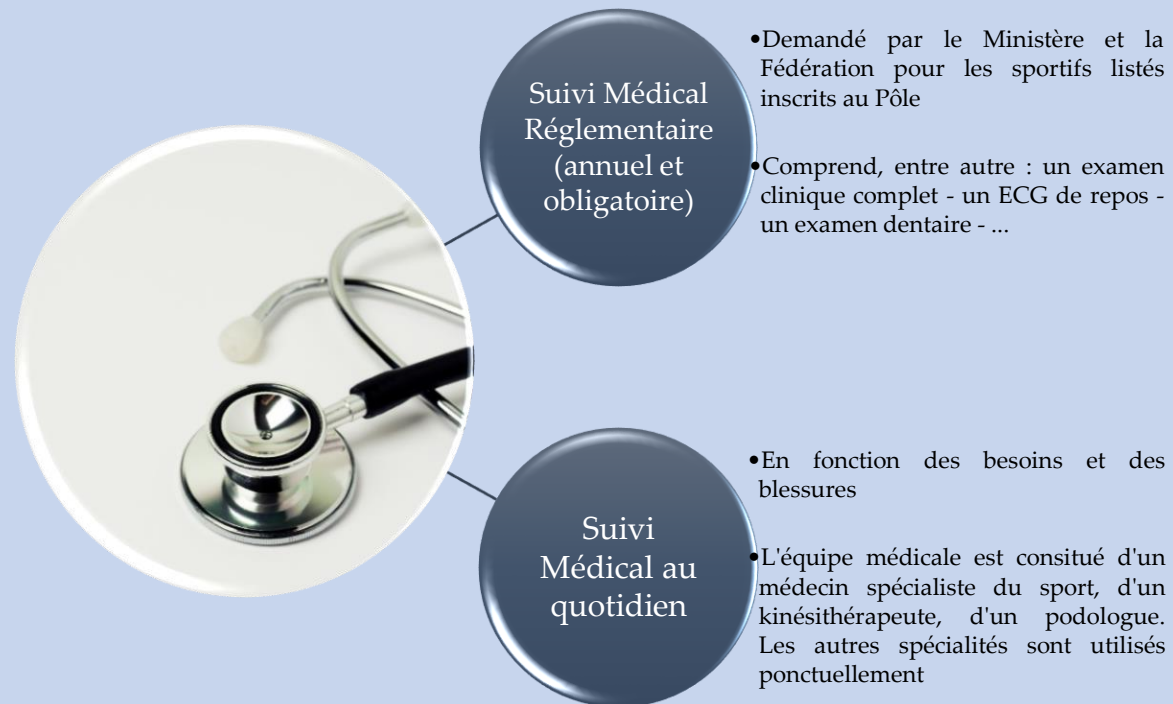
Suivi Médical Réglementaire (annuel et obligatoire)

•Demandé par le Ministère et la Fédération pour les sportifs listés inscrits au Pôle

•Comprend, entre autre : un examen clinique complet - un ECG de repos - un examen dentaire - ...

Suivi Médical au quotidien

•En fonction des besoins et des blessures

•L'équipe médicale est consitué d'un médecin spécialiste du sport, d'un kinésithérapeute, d'un podologue. Les autres spécialités sont utilisés ponctuellement